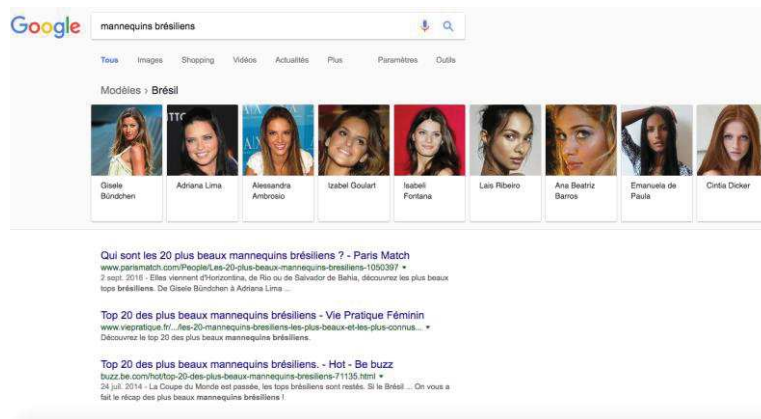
Google

mannequins brésiliens

Tous Images Shopping Vidéos Actualités Plus Paramètres Outils

Modèles › Brésil

Gisele Bündchen

Adriana Lima

Alessandra Ambrosio

Izabel Goulart

Isabeli Fontana

Lais Ribeiro

Ana Beatriz Barros

Emanuela de Paula

Cintia Dicker

Qui sont les 20 plus beaux mannequins brésiliens ? - Paris Match
www.parismatch.com/People/Les-20-plus-beaux-mannequins-bresiliens-1050397 ▾
2 sept. 2016 - Elles viennent d'Horizontina, de Rio ou de Salvador de Bahia, découvrez les plus beaux tops brésiliens. De Gisele Bündchen à Adriana Lima ...

Top 20 des plus beaux mannequins brésiliens - Vie Pratique Féminin
www.viepratique.fr/.../les-20-mannequins-bresiliens-les-plus-beaux-et-les-plus-connus... ▾
Découvrez le top 20 des plus beaux mannequins brésiliens.

Top 20 des plus beaux mannequins brésiliens. - Hot - Be buzz
buzz.be.com/hot/top-20-des-plus-beaux-mannequins-bresiliens-71135.html ▾
24 juil. 2014 - La Coupe du Monde est passée, les tops brésiliens sont restés. Si le Brésil ... On vous a fait le récap des plus beaux mannequins brésiliens !